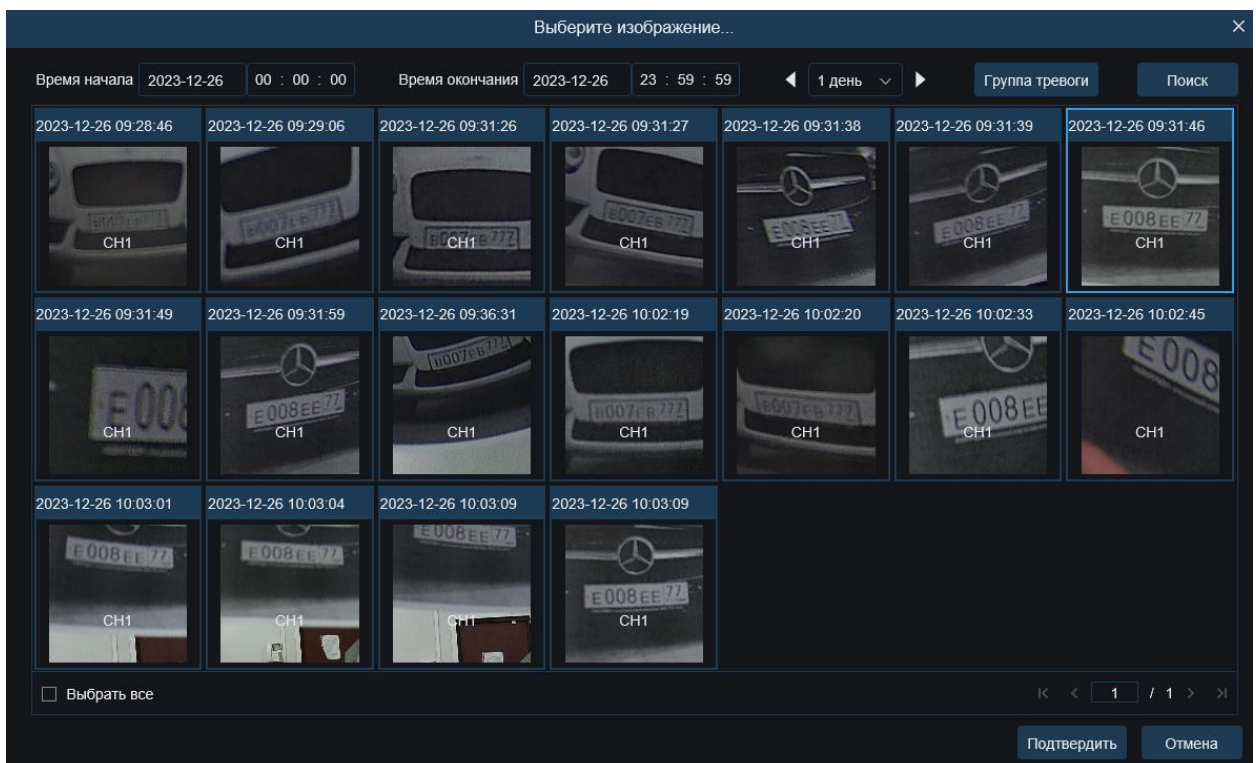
Выберите изображение...

Время начала 2023-12-26 00 : 00 : 00 Время окончания 2023-12-26 23 : 59 : 59 1 день Группа тревоги Поиск

2023-12-26 09:28:46
CH1
2023-12-26 09:29:06
CH1
2023-12-26 09:31:26
CH1
2023-12-26 09:31:27
CH1
2023-12-26 09:31:38
CH1
2023-12-26 09:31:39
E008EE 77
CH1
2023-12-26 09:31:46
E008EE 77
CH1

2023-12-26 09:31:49
E00
CH1
2023-12-26 09:31:59
E008EE 77
CH1
2023-12-26 09:36:31
CH1
2023-12-26 10:02:19
CH1
2023-12-26 10:02:20
CH1
2023-12-26 10:02:33
E008EE
CH1
2023-12-26 10:02:45
E008
CH1

2023-12-26 10:03:01
E008EE 77
CH1
2023-12-26 10:03:04
E008EE 77
CH1
2023-12-26 10:03:09
E008EE 77
CH1
2023-12-26 10:03:09
E008EE 77
CH1

Выбрать все

1 / 1

Подтвердить Отмена